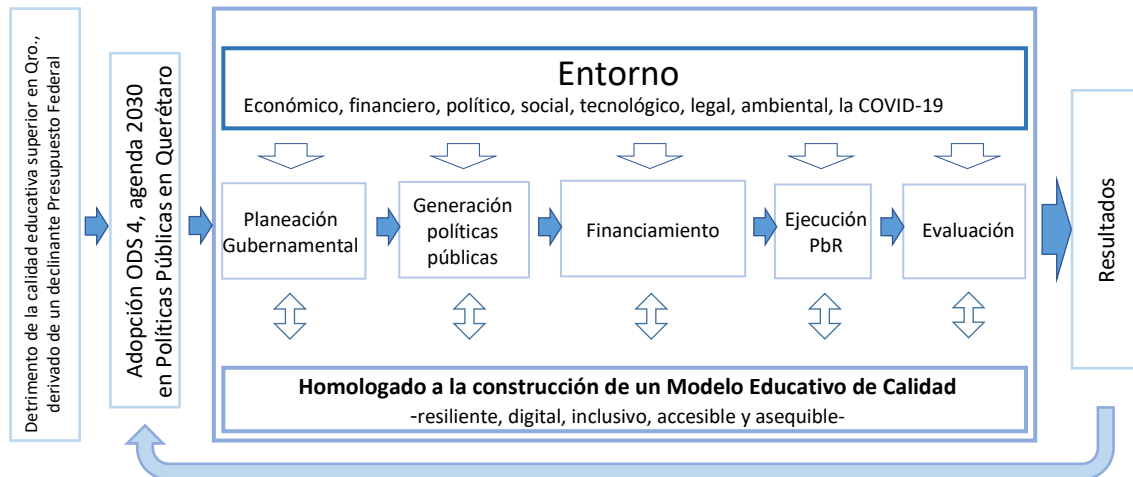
Detrimento de la calidad educativa superior en Qro., derivado de un declinante Presupuesto Federal

Adopción ODS 4, agenda 2030 en Políticas Públicas en Querétaro

Entorno
Económico, financiero, político, social, tecnológico, legal, ambiental, la COVID-19

Planeación Gubernamental

Generación políticas públicas

Financiamiento

Ejecución PbR

Evaluación

Homologado a la construcción de un Modelo Educativo de Calidad
-resiliente, digital, inclusivo, accesible y asequible-

Resultados